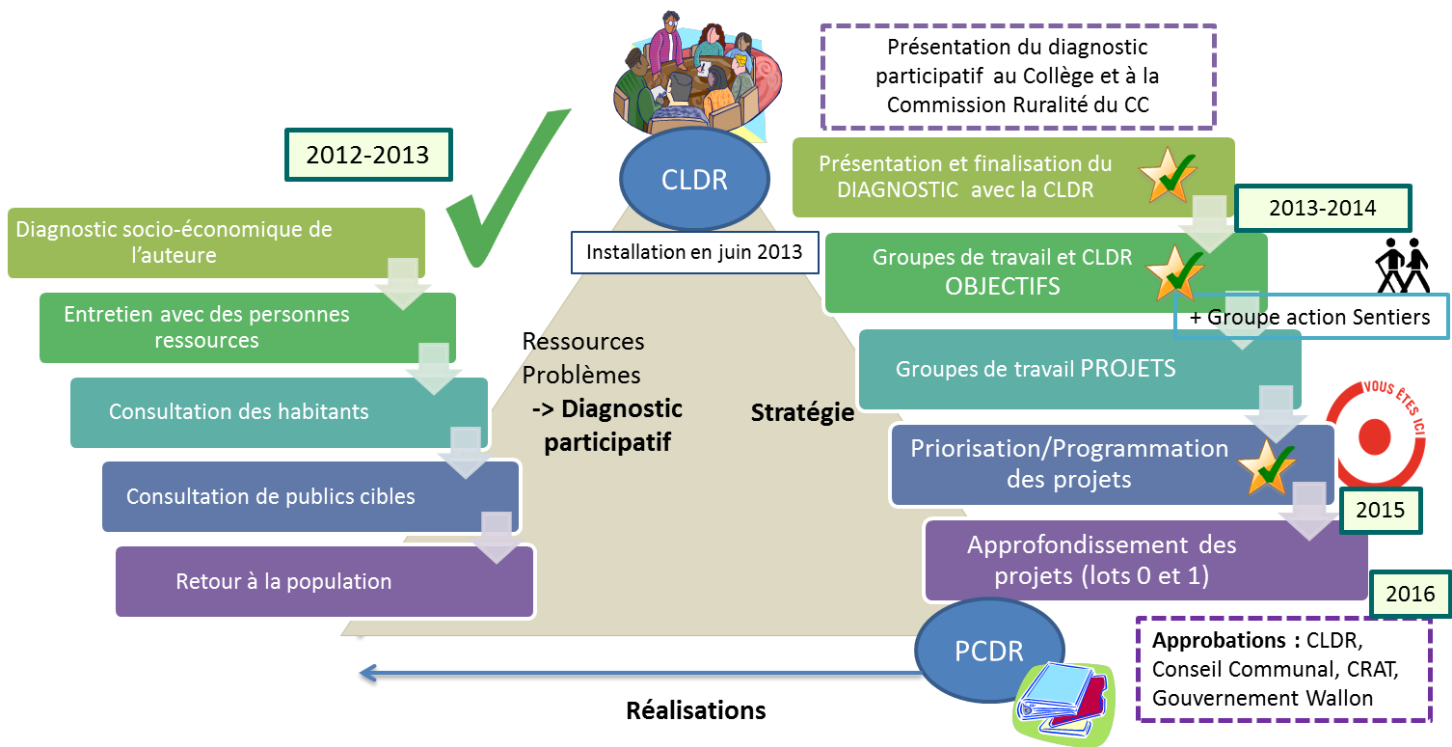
2012-2013

Diagnostic socio-économique de l'auteure

Entretien avec des personnes ressources

Consultation des habitants

Consultation de publics cibles

Retour à la population

CLDR

Installation en juin 2013

Ressources
Problèmes
-> Diagnostic participatif

Stratégie

Présentation du diagnostic participatif au Collège et à la Commission Ruralité du CC

Présentation et finalisation du DIAGNOSTIC avec la CLDR

2013-2014

Groupes de travail et CLDR OBJECTIFS

+ Groupe action Sentiers

Groupes de travail PROJETS

VOUS ÊTES ICI

Priorisation/Programmation des projets

2015

Approfondissement des projets (lots 0 et 1)

2016

PCDR

Approbations : CLDR, Conseil Communal, CRAT, Gouvernement Wallon

Réalisations